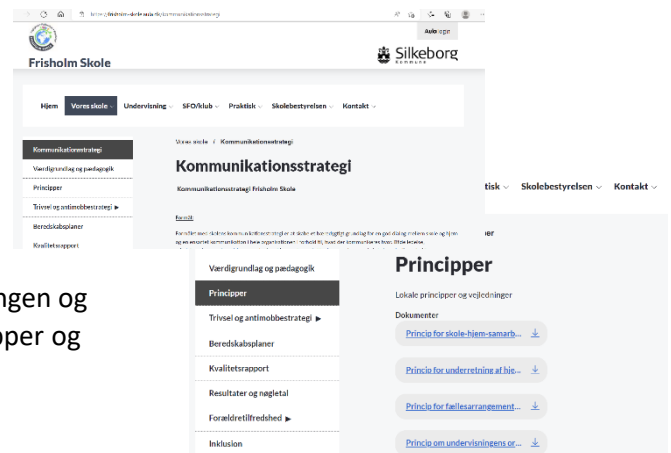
Frisholm Skole

Silkeborg Kommune

Hjem Vores skole Undervisning SFO/klub Praktisk Skolebestyrelsen Kontakt

Kommunikationsstrategi
Værdigrundlag og pædagogik
Principper
Trivsel og antimobbestrategi ▶
Beredskabsplaner
Kvalitetsrapport

Vores skole / Kommunikationsstrategi

Kommunikationsstrategi

Kommunikationsstrategi Frisholm Skole

Formål

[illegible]

aktisk Skolebestyrelsen Kontakt

ngen og
pper og

Værdigrundlag og pædagogik
Principper
Trivsel og antimobbestrategi ▶
Beredskabsplaner
Kvalitetsrapport
Resultater og nøgletal
Forældretilfredshed ▶
Inklusion

Principper

Lokale principper og vejledninger

Dokumenter

Princip for skole-hjem-samarb...
Princip for underretning af hje...
Princip for fællesarrangement...
Princip om undervisningens or...